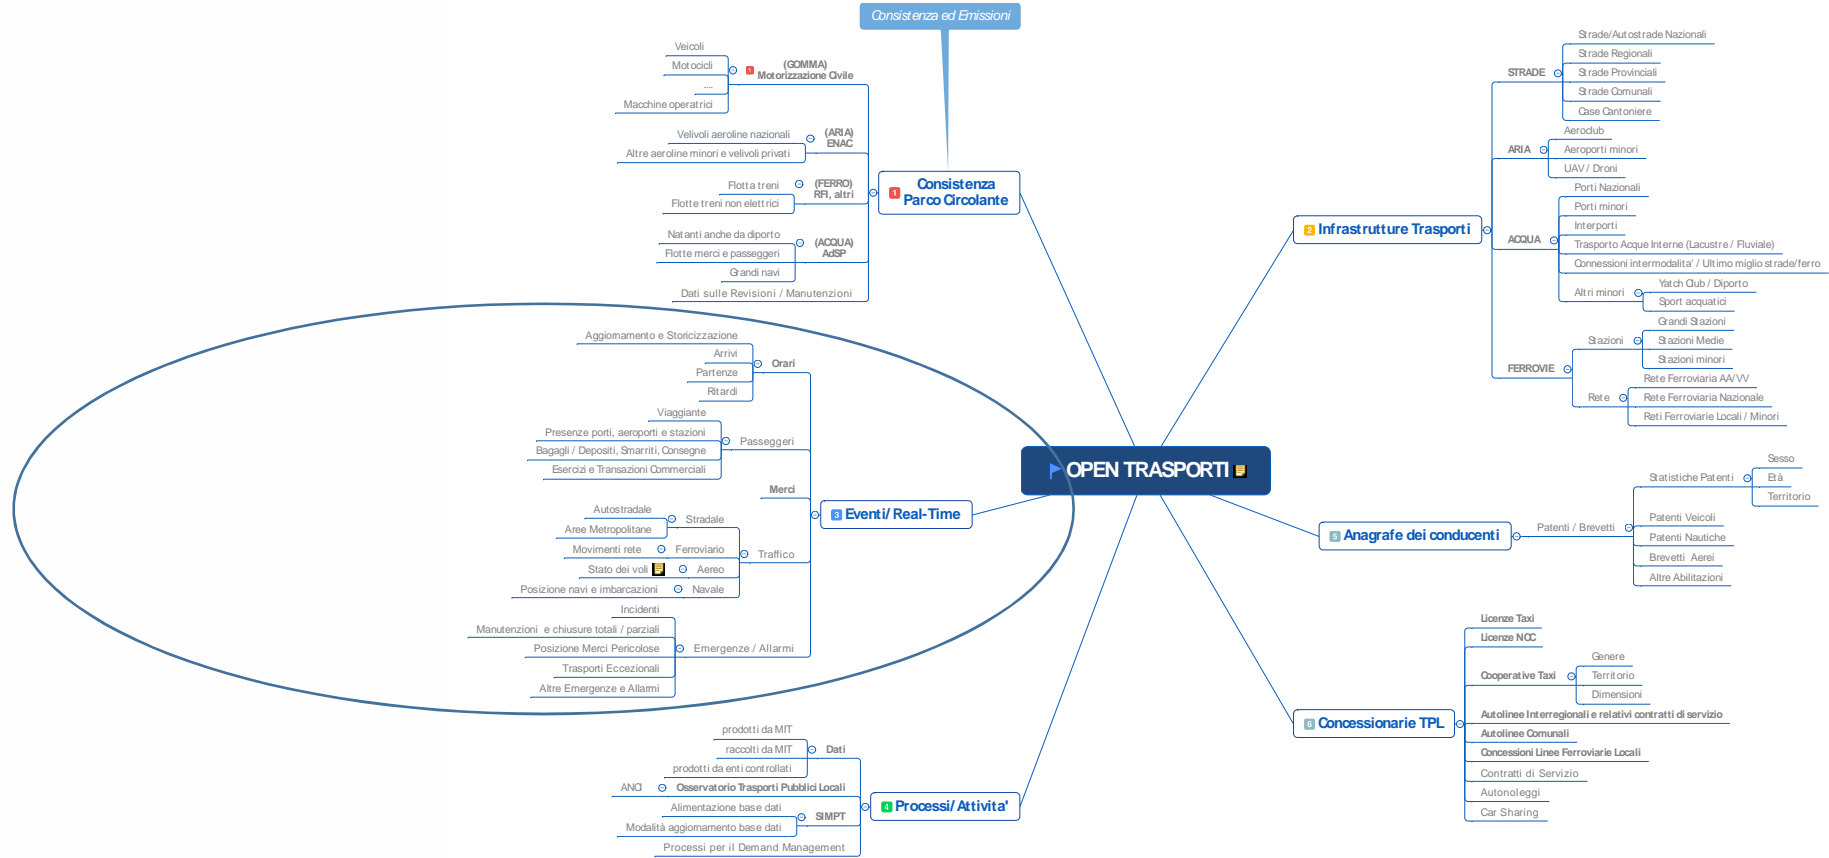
Consistenza ed Emissioni

OPEN TRASPORTI

1 Consistenza Parco Circolante

1 (GOMMA) Motorizzazione Civile
Veicoli
Motocicli
...
Macchine operatrici

(ARIA) ENAC
Velivoli aeroline nazionali
Altre aeroline minori e velivoli privati

(FERRO) RFI, altri
Flotta treni
Flotte treni non elettrici

(ACQUA) AdSP
Natanti anche da diporto
Flotte merci e passeggeri
Grandi navi

Dati sulle Revisioni / Manutenzioni

3 Eventi/ Real-Time

Orari
Aggiornamento e Storicizzazione
Arrivi
Partenze
Ritardi

Passeggeri
Viaggiante
Presenze porti, aeroporti e stazioni
Bagagli / Depositi, Smarriti, Consegne
Esercizi e Transazioni Commerciali

Merci

Traffico
Stradale
Autostradale
Aree Metropolitane
Ferroviario
Movimenti rete
Aereo
Stato dei voli
Navale
Posizione navi e imbarcazioni

Emergenze / Allarmi
Incidenti
Manutenzioni e chiusure totali / parziali
Posizione Merci Pericolose
Trasporti Eccezionali
Altre Emergenze e Allarmi

4 Processi/ Attivita'

Dati
prodotti da MIT
raccolti da MIT
prodotti da enti controllati

ANCI
Osservatorio Trasporti Pubblici Locali

SIMPT
Alimentazione base dati
Modalità aggiornamento base dati

Processi per il Demand Management

2 Infrastrutture Trasporti

STRADE
Strade/Autostrade Nazionali
Strade Regionali
Strade Provinciali
Strade Comunali
Case Cantoniere

ARIA
Aeroclub
Aeroporti minori
UAV / Droni

ACQUA
Porti Nazionali
Porti minori
Interporti
Trasporto Acque Interne (Lacustre / Fluviale)
Connessioni intermodalita' / Ultimo miglio strade/ferro
Altri minori
Yatch Club / Diporto
Sport acquatici

FERROVIE
Stazioni
Grandi Stazioni
Stazioni Medie
Stazioni minori
Rete
Rete Ferroviaria AA/VV
Rete Ferroviaria Nazionale
Reti Ferroviarie Locali / Minori

5 Anagrafe dei conducenti

Patenti / Brevetti
Statistiche Patenti
Sesso
Età
Territorio
Patenti Veicoli
Patenti Nautiche
Brevetti Aerei
Altre Abilitazioni

6 Concessionarie TPL

Licenze Taxi
Licenze NCC
Cooperative Taxi
Genere
Territorio
Dimensioni
Autolinee Interregionali e relativi contratti di servizio
Autolinee Comunali
Concessioni Linee Ferroviarie Locali
Contratti di Servizio
Autonoleggi
Car Sharing